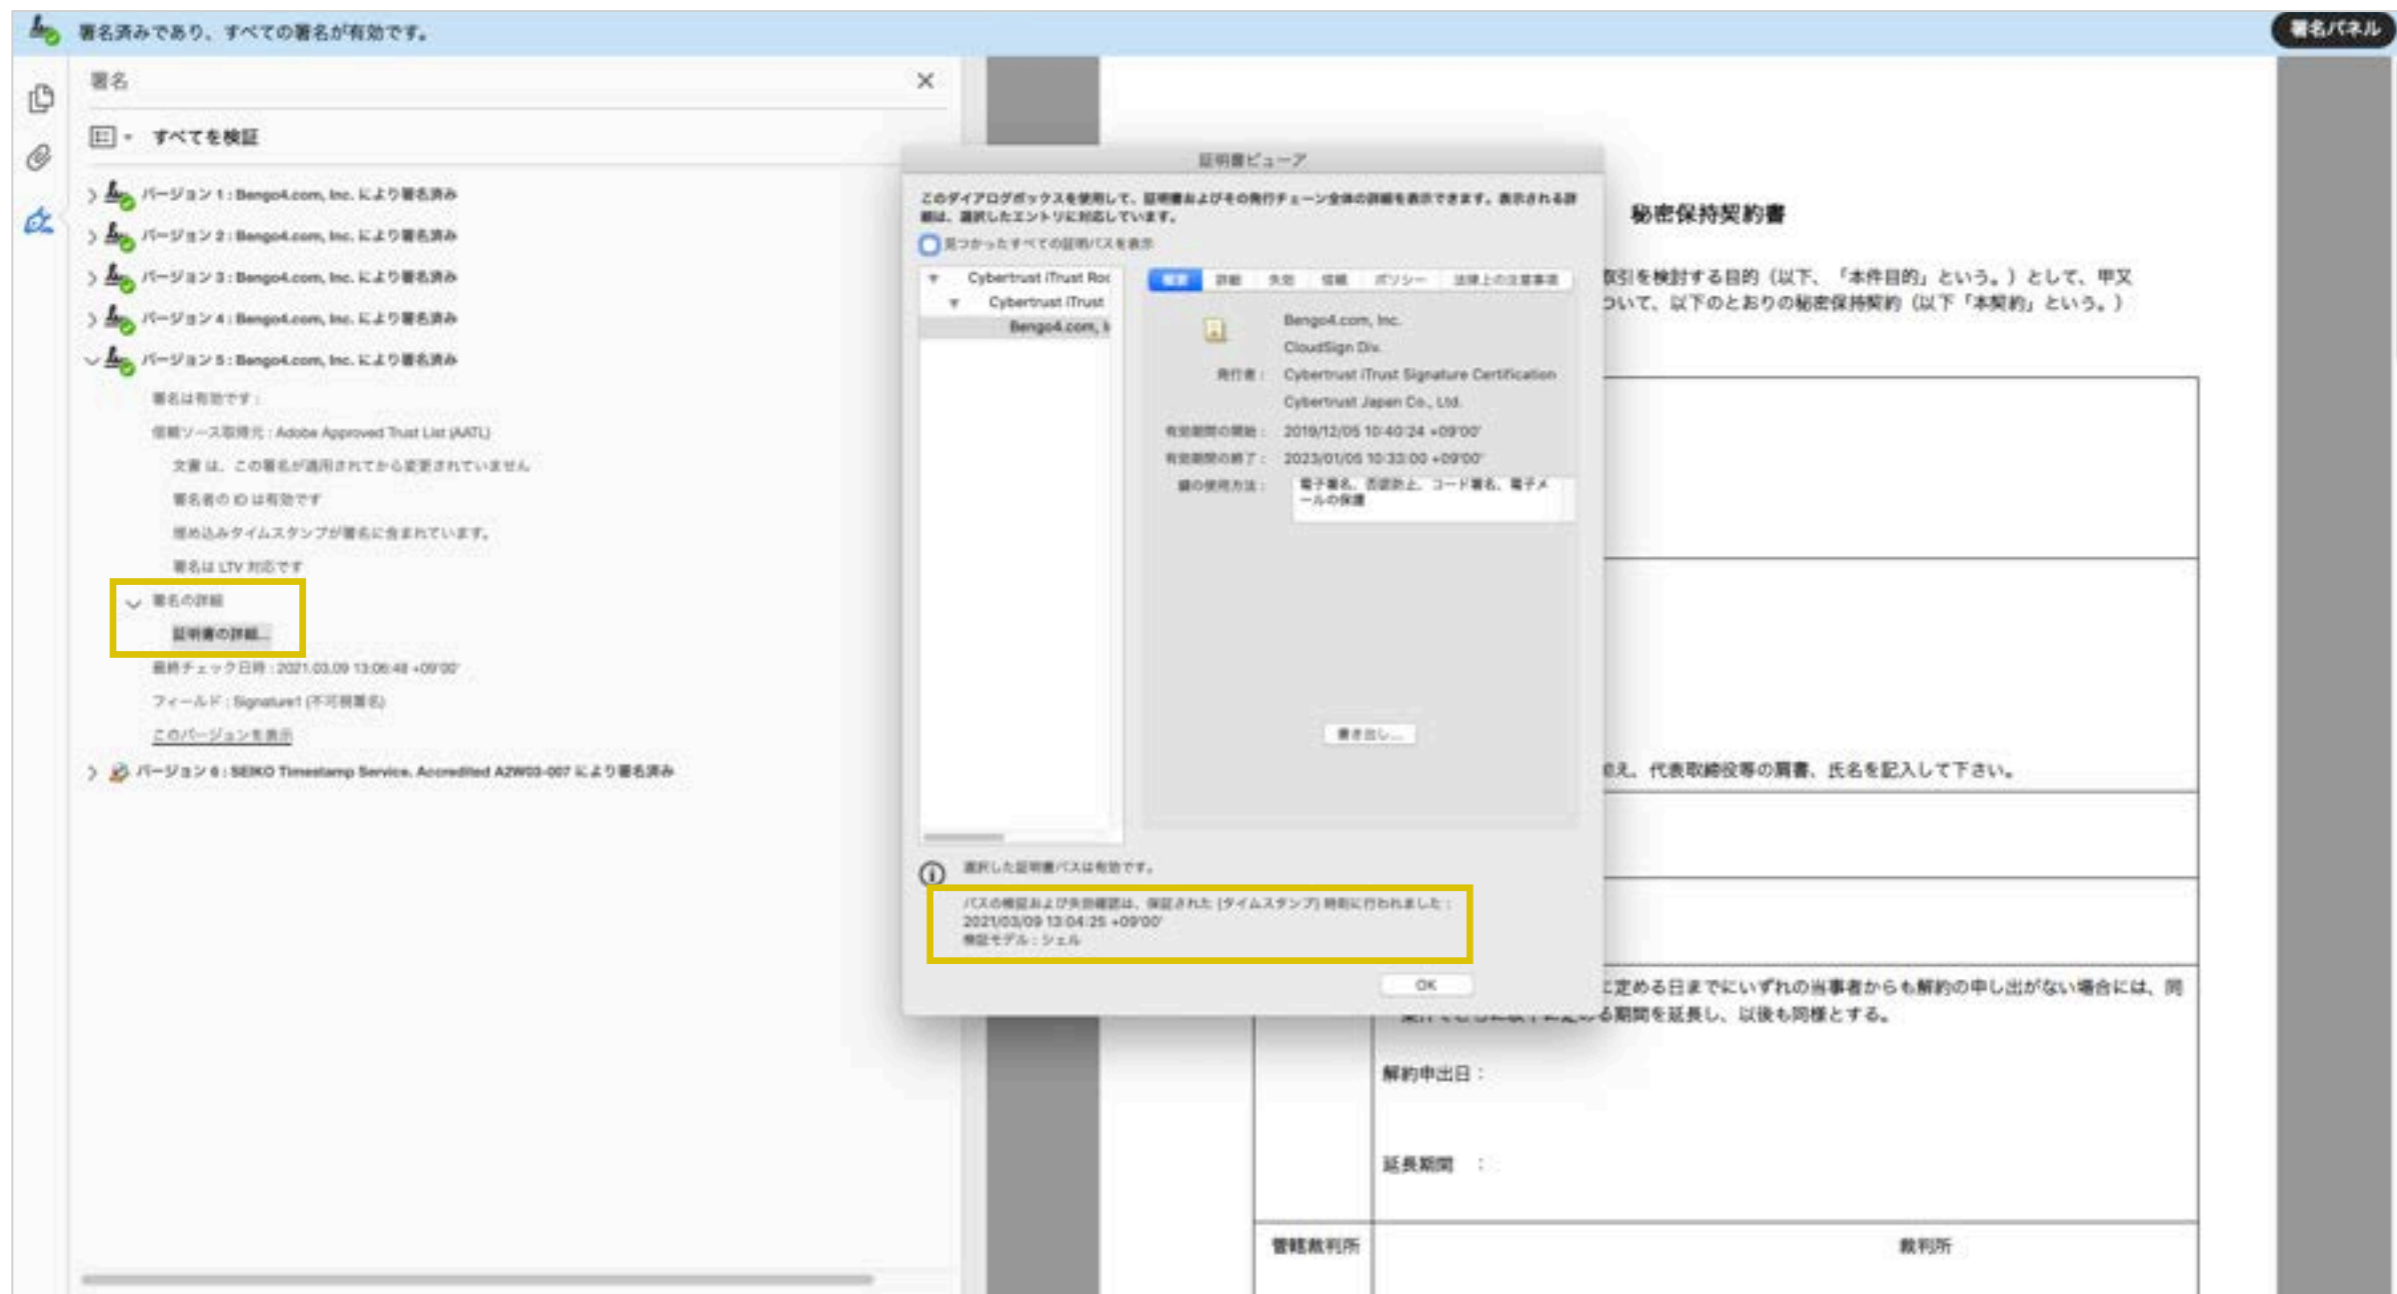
署名済みであり、すべての署名が有効です。

署名パネル

署名

すべてを検証

バージョン 1 : Bengo4.com, Inc. により署名済み
バージョン 2 : Bengo4.com, Inc. により署名済み
バージョン 3 : Bengo4.com, Inc. により署名済み
バージョン 4 : Bengo4.com, Inc. により署名済み
バージョン 5 : Bengo4.com, Inc. により署名済み

署名は有効です :
信頼ソース取得元 : Adobe Approved Trust List (AATL)
文書 は、この署名が適用されてから変更されていません
署名者の ID は有効です
埋め込みタイムスタンプが署名に含まれています。
署名は LTV 対応です
署名の詳細
証明書の詳細...
最終チェック日時 : 2021.03.09 13:06:48 +09'00'
フィールド : Signature1 (不可視署名)
このバージョンを表示

バージョン 6 : SEIKO Timestamp Service. Accredited A2W03-007 により署名済み

証明書ビューア

このダイアログボックスを使用して、証明書およびその発行チェーン全体の詳細を表示できます。表示される詳細は、選択したエントリに対応しています。

見つかったすべての証明書パスを表示

Cybertrust iTrust Roo
Cybertrust iTrust
Bengo4.com, I

概要 | 詳細 | 失効 | 信頼 | ポリシー | 法律上の注意事項

Bengo4.com, Inc.
CloudSign Div.
発行者 : Cybertrust iTrust Signature Certification
Cybertrust Japan Co., Ltd.
有効期間の開始 : 2019/12/05 10:40:24 +09'00'
有効期間の終了 : 2023/01/05 10:33:00 +09'00'
鍵の使用方法 : 電子署名、否認防止、コード署名、電子メールの保護

書き出し...

選択した証明書パスは有効です。
パスの検証および失効確認は、保証された (タイムスタンプ) 時刻に行われました :
2021/03/09 13:04:25 +09'00'
検証モデル : シェル

OK

秘密保持契約書

取引を検討する目的（以下、「本件目的」という。）として、甲又ついて、以下のとおりの秘密保持契約（以下「本契約」という。）

え、代表取締役等の肩書、氏名を記入して下さい。

に定める日までにいずれの当事者からも解約の申し出がない場合には、同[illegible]る期間を延長し、以後も同様とする。

解約申出日 :

延長期間 :

管轄裁判所

裁判所